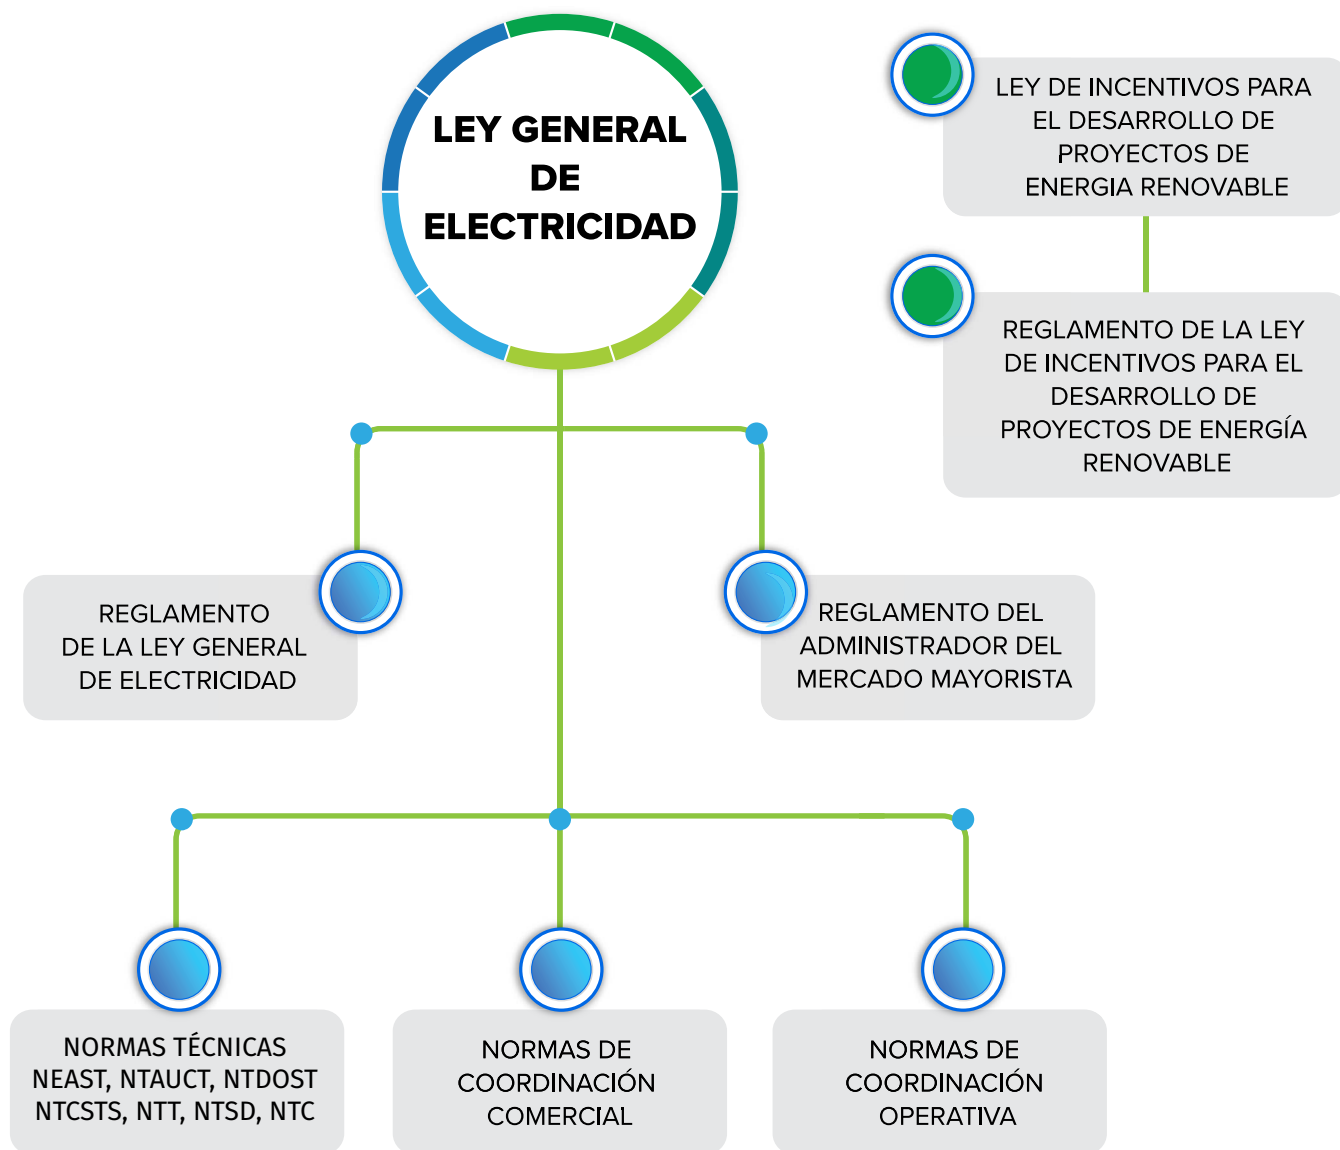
LEY GENERAL DE ELECTRICIDAD

LEY DE INCENTIVOS PARA EL DESARROLLO DE PROYECTOS DE ENERGIA RENOVABLE

REGLAMENTO DE LA LEY DE INCENTIVOS PARA EL DESARROLLO DE PROYECTOS DE ENERGÍA RENOVABLE

REGLAMENTO DE LA LEY GENERAL DE ELECTRICIDAD

REGLAMENTO DEL ADMINISTRADOR DEL MERCADO MAYORISTA

NORMAS TÉCNICAS NEAST, NTAUCT, NTDOST NTCSTS, NTT, NTSD, NTC

NORMAS DE COORDINACIÓN COMERCIAL

NORMAS DE COORDINACIÓN OPERATIVA